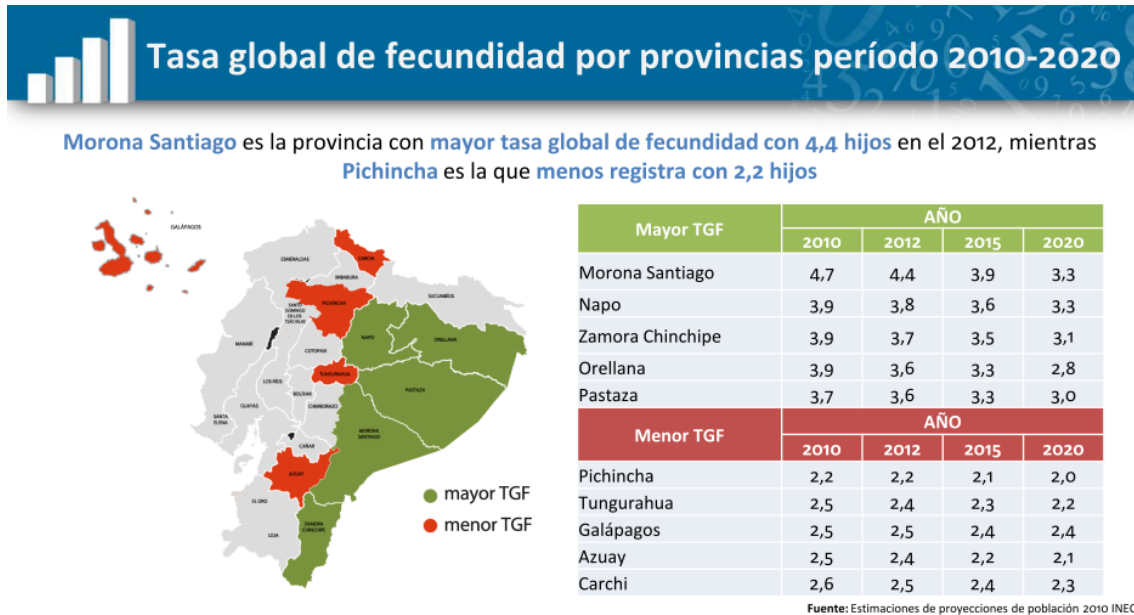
Tasa global de fecundidad por provincias período 2010-2020

Morona Santiago es la provincia con mayor tasa global de fecundidad con 4,4 hijos en el 2012, mientras Pichincha es la que menos registra con 2,2 hijos

GALÁPAGOS
ESMERALDAS
CARCHI
IMBABURA
SUCUMBÍOS
SANTO DOMINGO DE LOS TSÁCHILAS
PICHINCHA
NAPO
ORELLANA
MANABÍ
COTOPAXI
TUNGURAHUA
LOS RÍOS
BOLÍVAR
PASTAZA
GUAYAS
CHIMBORAZO
SANTA ELENA
MORONA SANTIAGO
CAÑAR
AZUAY
EL ORO
LOJA
ZAMORA CHINCHIPE

mayor TGF
menor TGF

| Mayor TGF | AÑO 2010 | 2012 | 2015 | 2020 |
|---|---|---|---|---|
| Morona Santiago | 4,7 | 4,4 | 3,9 | 3,3 |
| Napo | 3,9 | 3,8 | 3,6 | 3,3 |
| Zamora Chinchipe | 3,9 | 3,7 | 3,5 | 3,1 |
| Orellana | 3,9 | 3,6 | 3,3 | 2,8 |
| Pastaza | 3,7 | 3,6 | 3,3 | 3,0 |

| Menor TGF | AÑO 2010 | 2012 | 2015 | 2020 |
|---|---|---|---|---|
| Pichincha | 2,2 | 2,2 | 2,1 | 2,0 |
| Tungurahua | 2,5 | 2,4 | 2,3 | 2,2 |
| Galápagos | 2,5 | 2,5 | 2,4 | 2,4 |
| Azuay | 2,5 | 2,4 | 2,2 | 2,1 |
| Carchi | 2,6 | 2,5 | 2,4 | 2,3 |

Fuente: Estimaciones de proyecciones de población 2010 INEC